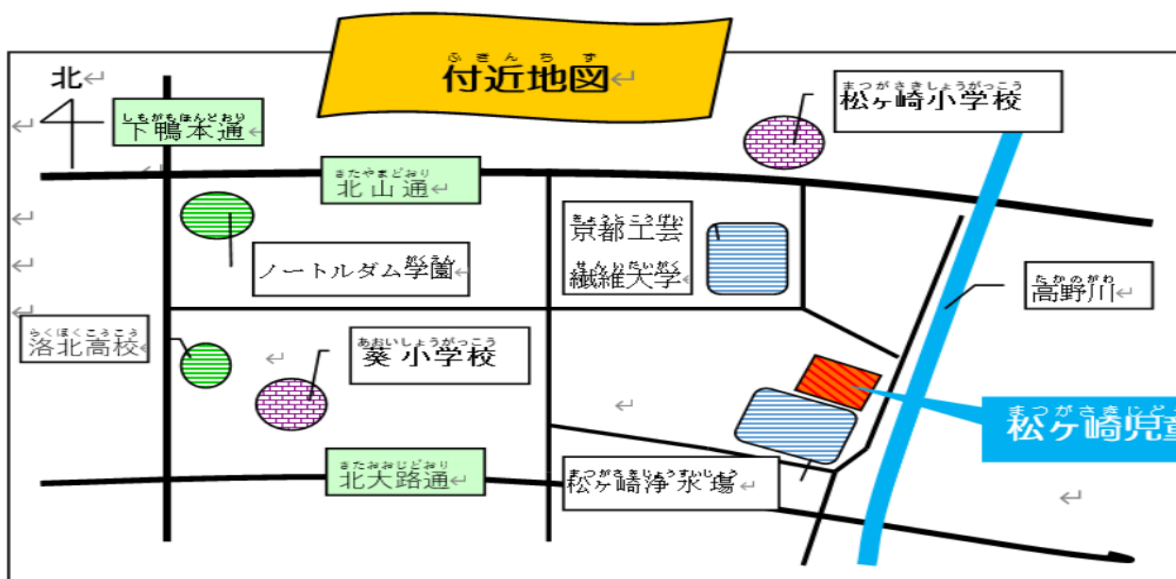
ふきんちず
付近地図

北

しもがもほんどおり
下鴨本通

まつがさきしょうがっこう
松ヶ崎小学校

きたやまどおり
北山通

きょうとこうげい
京都工芸
せんいだいがく
繊維大学

ノートルダム学園

たかのがわ
高野川

らくほくこうこう
洛北高校

あおいしょうがっこう
葵小学校

まつがさきじどう
松ヶ崎児童

きたおおじどおり
北大路通

まつがさきじょうすいじょう
松ヶ崎浄水場